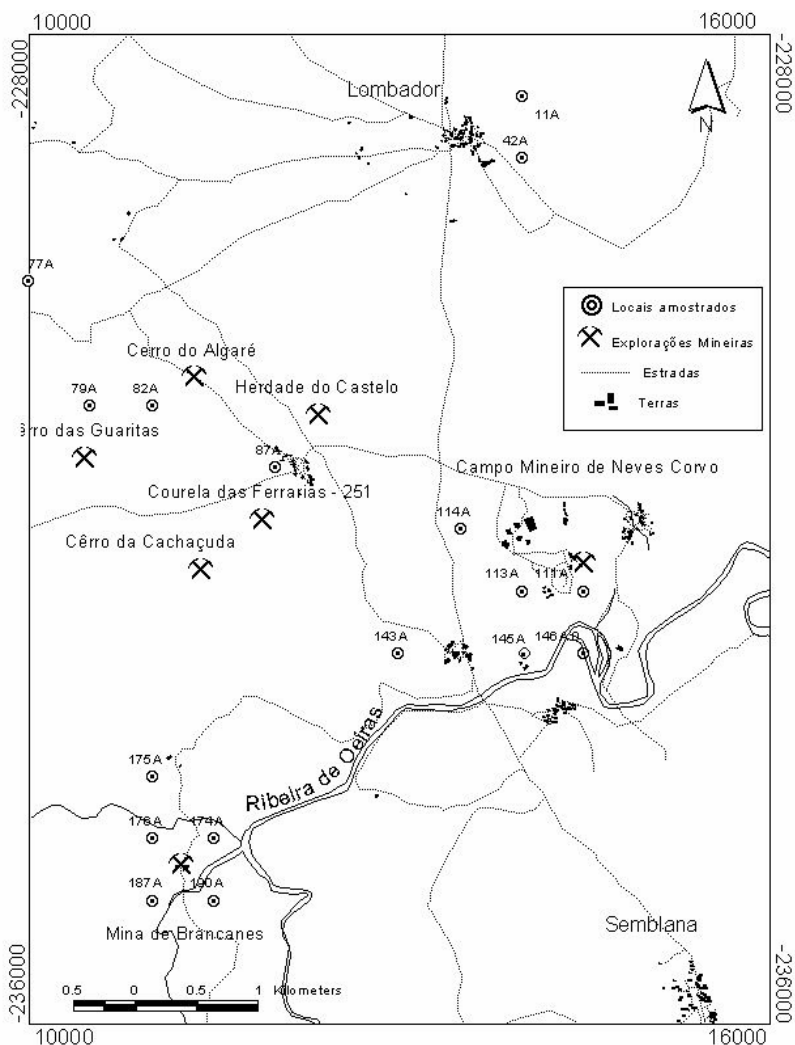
10000
16000
-228000
-228000
Lombador
11A
42A
N
77A
Locais amostrados
Explorações Mineiras
Estradas
Terras
Cerro do Algaré
79A
82A
Herdade do Castelo
ērro das Guaritas
87A
Campo Mineiro de Neves Corvo
Courela das Ferrarias - 251
114A
Cêrro da Cachaçuda
113A
111A
143A
145A
146A
Ribeira de Oeiras
175A
176A
174A
187A
190A
Mina de Brancanes
Semblana
-236000
-236000
0.5
0
0.5
1
Kilometers
10000
16000